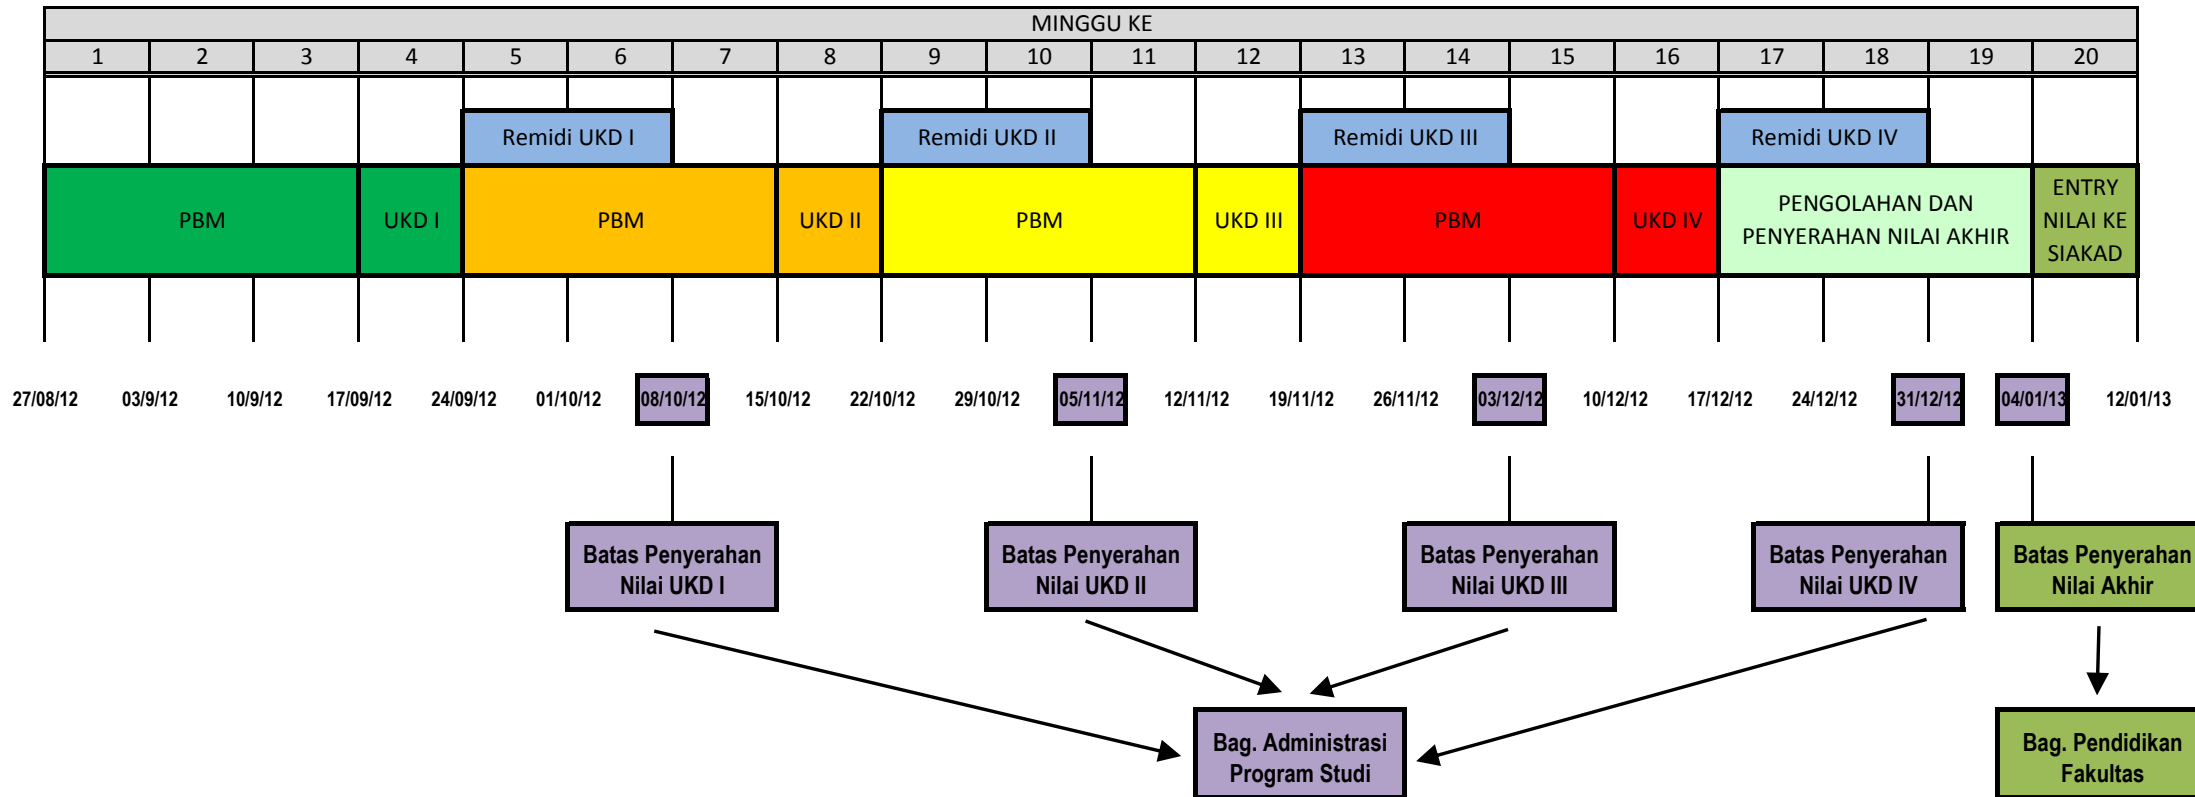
MINGGU KE

| 1 | 2 | 3 | 4 | 5 | 6 | 7 | 8 | 9 | 10 | 11 | 12 | 13 | 14 | 15 | 16 | 17 | 18 | 19 | 20 |
|---|---|---|---|---|---|---|---|---|---|---|---|---|---|---|---|---|---|---|---|

Remidi UKD I
Remidi UKD II
Remidi UKD III
Remidi UKD IV

PBM
UKD I
PBM
UKD II
PBM
UKD III
PBM
UKD IV
PENGOLAHAN DAN PENYERAHAN NILAI AKHIR
ENTRY NILAI KE SIAKAD

27/08/12 03/9/12 10/9/12 17/09/12 24/09/12 01/10/12 08/10/12 15/10/12 22/10/12 29/10/12 05/11/12 12/11/12 19/11/12 26/11/12 03/12/12 10/12/12 17/12/12 24/12/12 31/12/12 04/01/13 12/01/13

Batas Penyerahan Nilai UKD I
Batas Penyerahan Nilai UKD II
Batas Penyerahan Nilai UKD III
Batas Penyerahan Nilai UKD IV
Batas Penyerahan Nilai Akhir

Bag. Administrasi Program Studi
Bag. Pendidikan Fakultas